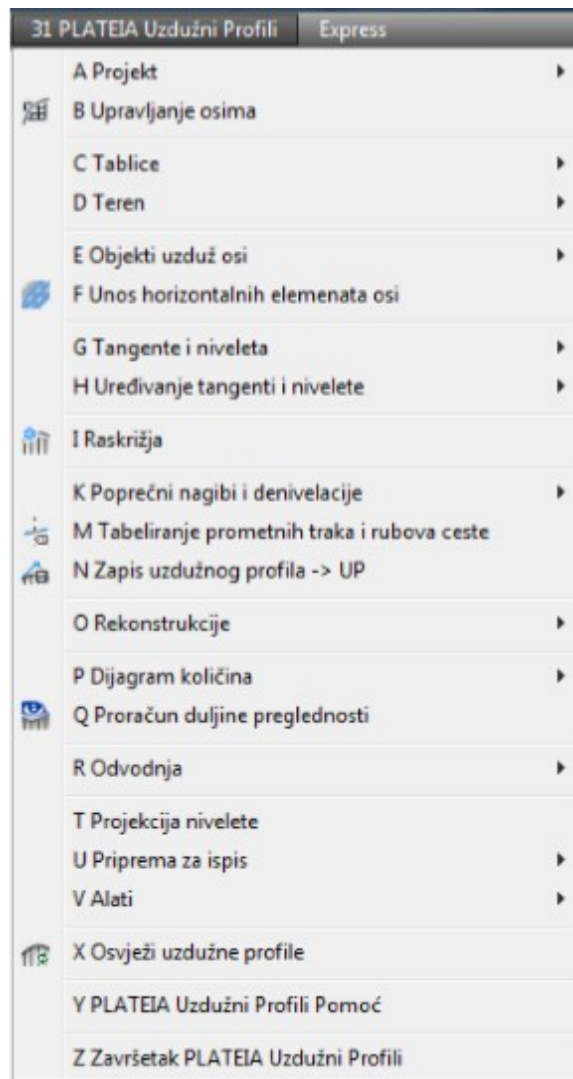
31 PLATEIA Uzdužni Profili Express

A Projekt
B Upravljanje osima

C Tablice
D Teren

E Objekti uzduž osi
F Unos horizontalnih elemenata osi

G Tangente i niveleta
H Uređivanje tangenti i nivelete

I Raskrižja

K Poprečni nagibi i denivelacije
M Tabeliranje prometnih traka i rubova ceste
N Zapis uzdužnog profila -> UP

O Rekonstrukcije

P Dijagram količina
Q Proračun duljine preglednosti

R Odvodnja

T Projekcija nivelete
U Priprema za ispis
V Alati

X Osvježi uzdužne profile

Y PLATEIA Uzdužni Profili Pomoć

Z Završetak PLATEIA Uzdužni Profili